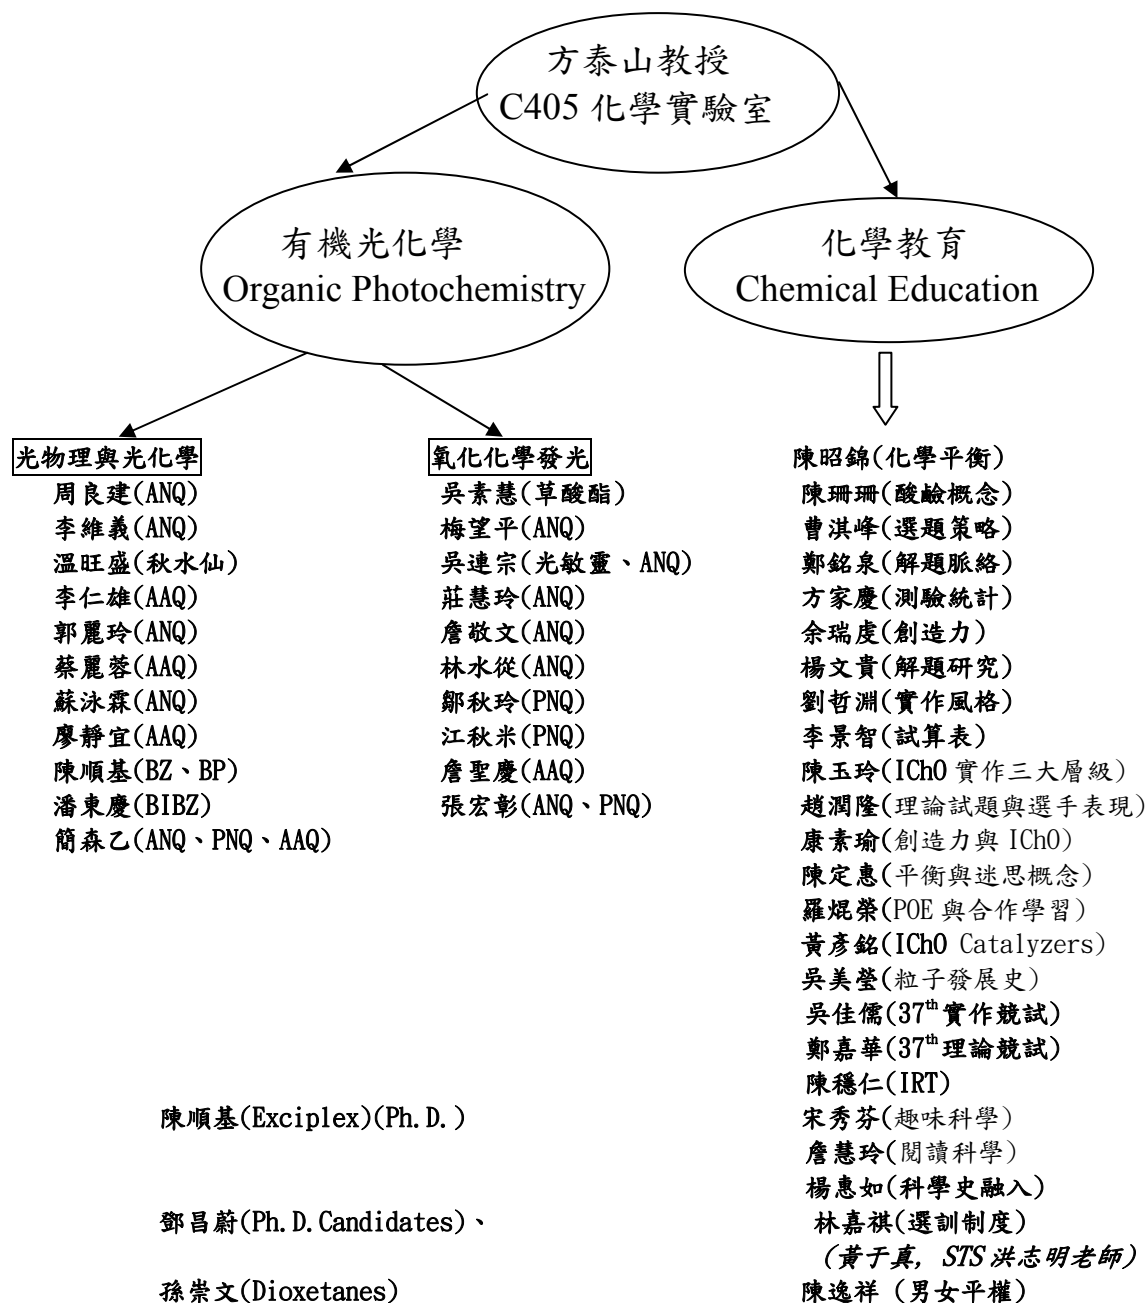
方泰山教授
C405 化學實驗室

有機光化學
Organic Photochemistry

化學教育
Chemical Education

光物理與光化學
周良建(ANQ)
李維義(ANQ)
溫旺盛(秋水仙)
李仁雄(AAQ)
郭麗玲(ANQ)
蔡麗蓉(AAQ)
蘇泳霖(ANQ)
廖靜宜(AAQ)
陳順基(BZ、BP)
潘東慶(BIBZ)
簡森乙(ANQ、PNQ、AAQ)

氧化化學發光
吳素慧(草酸酯)
梅望平(ANQ)
吳連宗(光敏靈、ANQ)
莊慧玲(ANQ)
詹敬文(ANQ)
林水從(ANQ)
鄒秋玲(PNQ)
江秋米(PNQ)
詹聖慶(AAQ)
張宏彰(ANQ、PNQ)

陳昭錦(化學平衡)
陳珊珊(酸鹼概念)
曹淇峰(選題策略)
鄭銘泉(解題脈絡)
方家慶(測驗統計)
余瑞虔(創造力)
楊文貴(解題研究)
劉哲淵(實作風格)
李景智(試算表)
陳玉玲(IChO 實作三大層級)
趙潤隆(理論試題與選手表現)
康素瑜(創造力與 IChO)
陳定惠(平衡與迷思概念)
羅焜榮(POE 與合作學習)
黃彥銘(IChO Catalyzers)
吳美瑩(粒子發展史)
吳佳儒($37^{th}$實作競試)
鄭嘉華($37^{th}$理論競試)
陳穩仁(IRT)
宋秀芬(趣味科學)
詹慧玲(閱讀科學)
楊惠如(科學史融入)
林嘉祺(選訓制度)
(黃于真, STS 洪志明老師)
陳逸祥 (男女平權)

陳順基(Exciplex)(Ph.D.)

鄧昌蔚(Ph.D.Candidates)、

孫崇文(Dioxetanes)